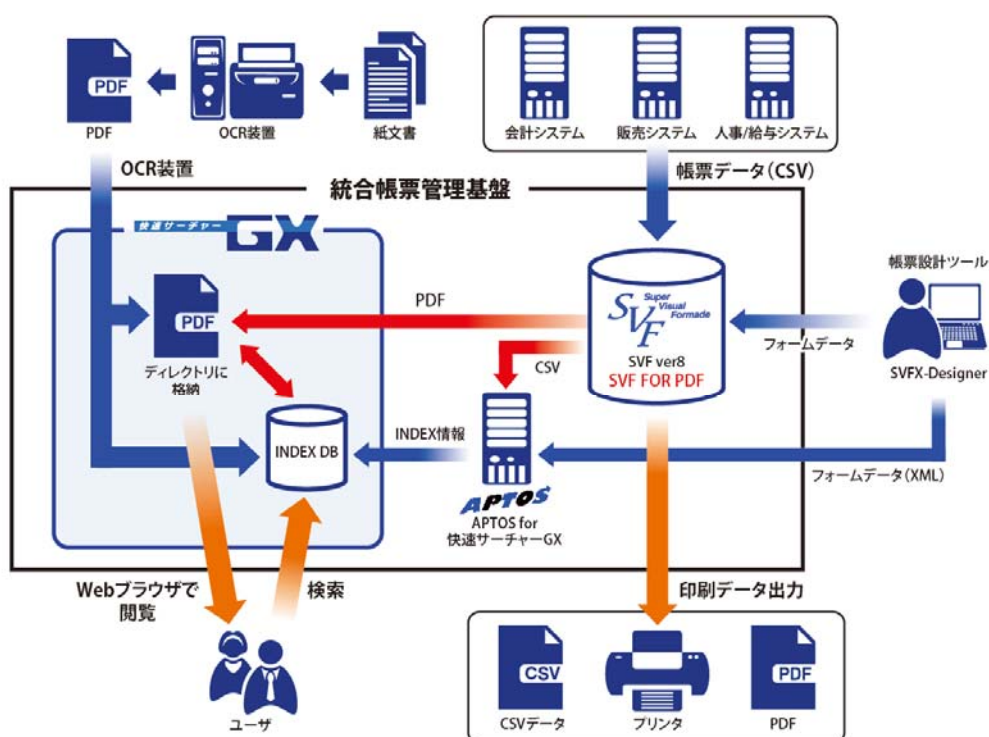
PDF
PDF
OCR装置
紙文書
会計システム
販売システム
人事/給与システム
OCR装置
帳票データ(CSV)
統合帳票管理基盤
快速サーチャー GX
PDF
PDF
ディレクトリに格納
INDEX DB
Super Visual Formade
SVF
SVF ver8
SVF FOR PDF
CSV
INDEX情報
APTOS
APTOS for 快速サーチャーGX
帳票設計ツール
フォームデータ
SVFX-Designer
フォームデータ(XML)
Webブラウザで閲覧
検索
ユーザ
印刷データ出力
CSV
CSVデータ
プリンタ
PDF
PDF